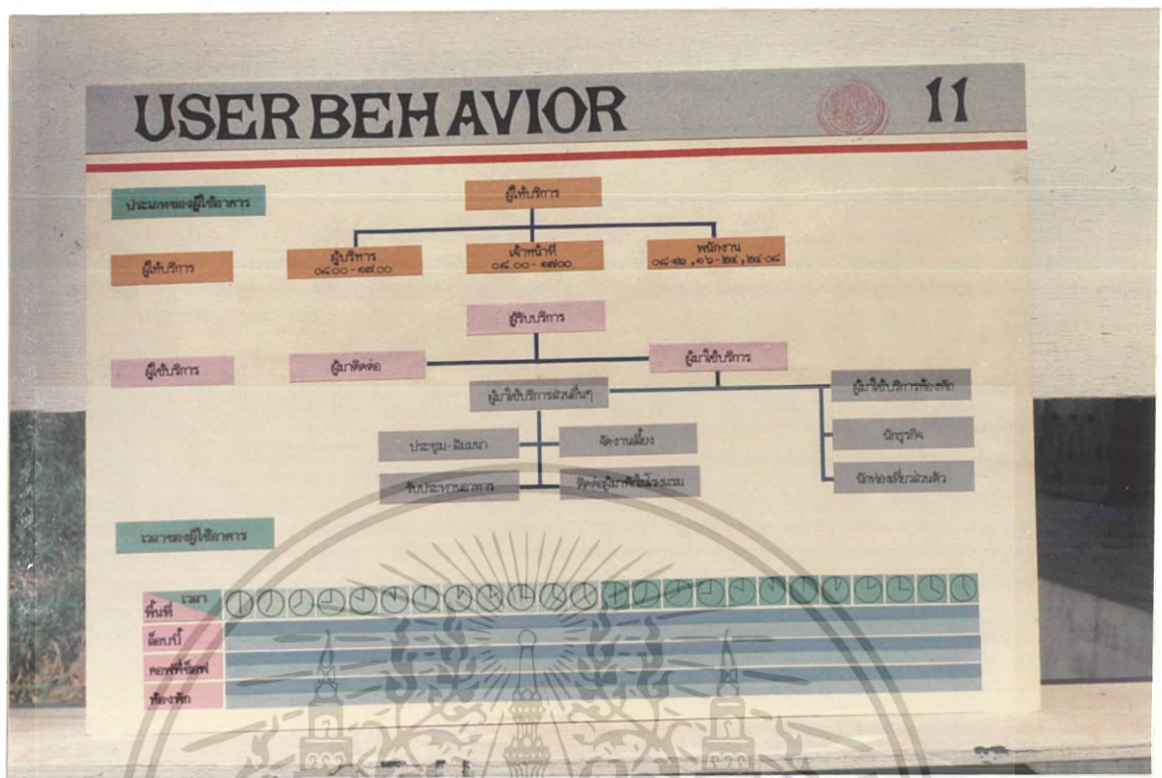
USER BEHAVIOR

11

ประเภทของผู้ใช้อาคาร

ผู้ให้บริการ

ผู้บริหาร
๐๘.๐๐ - ๑๗.๐๐

เจ้าหน้าที่
๐๘.๐๐ - ๑๗.๐๐

พนักงาน
๐๘-๑๖ , ๑๖-๒๔ , ๒๔-๐๘

ผู้ให้บริการ

ผู้รับบริการ

ผู้รับบริการ

ผู้มาติดต่อ

ผู้มาใช้บริการ

ผู้มาใช้บริการส่วนอื่นๆ

ผู้มาใช้บริการห้องพัก

ประชุม - สัมมนา

จัดงานเลี้ยง

นักธุรกิจ

รับประทานอาหาร

ติดต่อผู้มาพักในโรงแรม

นักท่องเที่ยวส่วนตัว

เวลาของผู้ใช้อาคาร

| เวลา / พื้นที่ |
|---|
| ล็อบบี้ |
| คอฟฟี่ช็อพ |
| ห้องพัก |